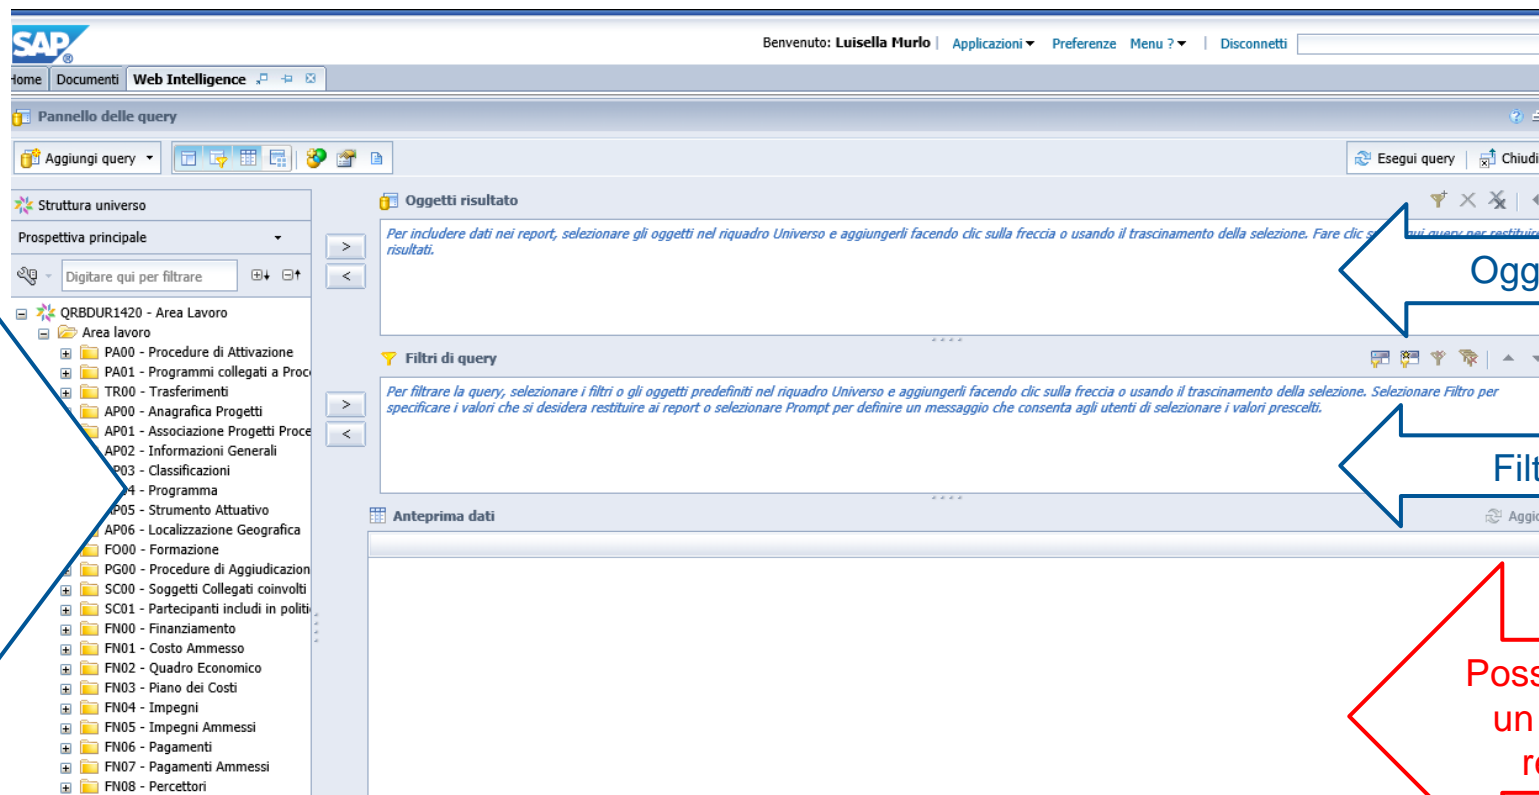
SAP

Benvenuto: Luisella Murlo | Applicazioni ▾ Preferenze Menu ? ▾ | Disconnetti

Home Documenti Web Intelligence

Pannello delle query

Aggiungi query ▾

Esegui query | Chiudi

Struttura universo

Prospettiva principale

Digitare qui per filtrare

QRBDUR1420 - Area Lavoro
Area lavoro
PA00 - Procedure di Attivazione
PA01 - Programmi collegati a Proc
TR00 - Trasferimenti
AP00 - Anagrafica Progetti
AP01 - Associazione Progetti Proce
AP02 - Informazioni Generali
AP03 - Classificazioni
AP04 - Programma
AP05 - Strumento Attuativo
AP06 - Localizzazione Geografica
FO00 - Formazione
PG00 - Procedure di Aggiudicazion
SC00 - Soggetti Collegati coinvolti
SC01 - Partecipanti inclusi in politi
FN00 - Finanziamento
FN01 - Costo Ammesso
FN02 - Quadro Economico
FN03 - Piano dei Costi
FN04 - Impegni
FN05 - Impegni Ammessi
FN06 - Pagamenti
FN07 - Pagamenti Ammessi
FN08 - Percettori

Oggetti risultato

Per includere dati nei report, selezionare gli oggetti nel riquadro Universo e aggiungerli facendo clic sulla freccia o usando il trascinamento della selezione. Fare clic su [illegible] query per restituire i risultati.

Ogg

Filtri di query

Per filtrare la query, selezionare i filtri o gli oggetti predefiniti nel riquadro Universo e aggiungerli facendo clic sulla freccia o usando il trascinamento della selezione. Selezionare Filtro per specificare i valori che si desidera restituire ai report o selezionare Prompt per definire un messaggio che consenta agli utenti di selezionare i valori prescelti.

Filt

Anteprima dati

Aggio

Poss
un
re